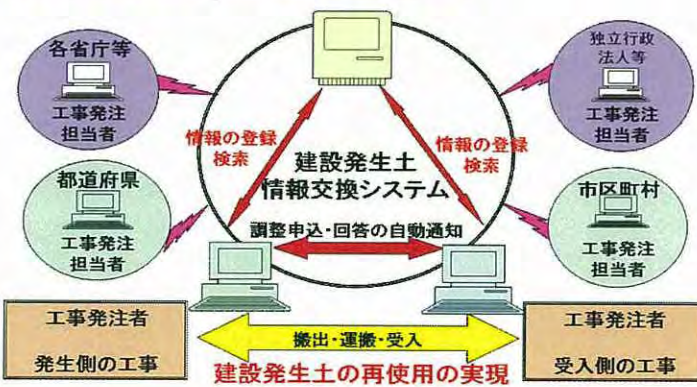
各省庁等

工事発注担当者

独立行政法人等

工事発注担当者

情報の登録検索

情報の登録検索

建設発生土情報交換システム

都道府県

工事発注担当者

市区町村

工事発注担当者

調整申込・回答の自動通知

工事発注者

発生側の工事

搬出・運搬・受入

工事発注者

受入側の工事

建設発生土の再使用の実現